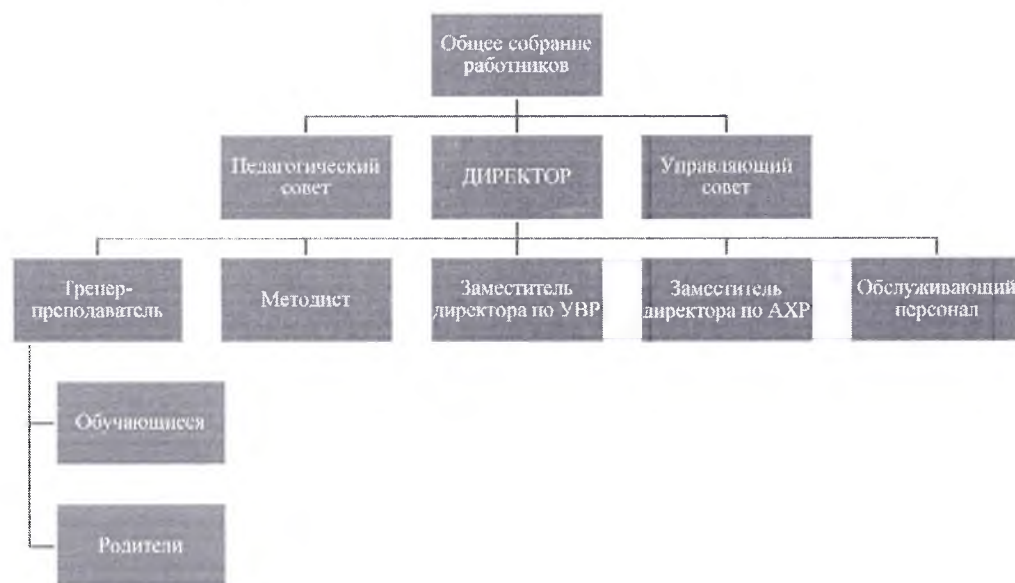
Общее собрание работников

Педагогический совет

ДИРЕКТОР

Управляющий совет

Тренер-преподаватель

Методист

Заместитель директора по УВР

Заместитель директора по АХР

Обслуживающий персонал

Обучающиеся

Родители